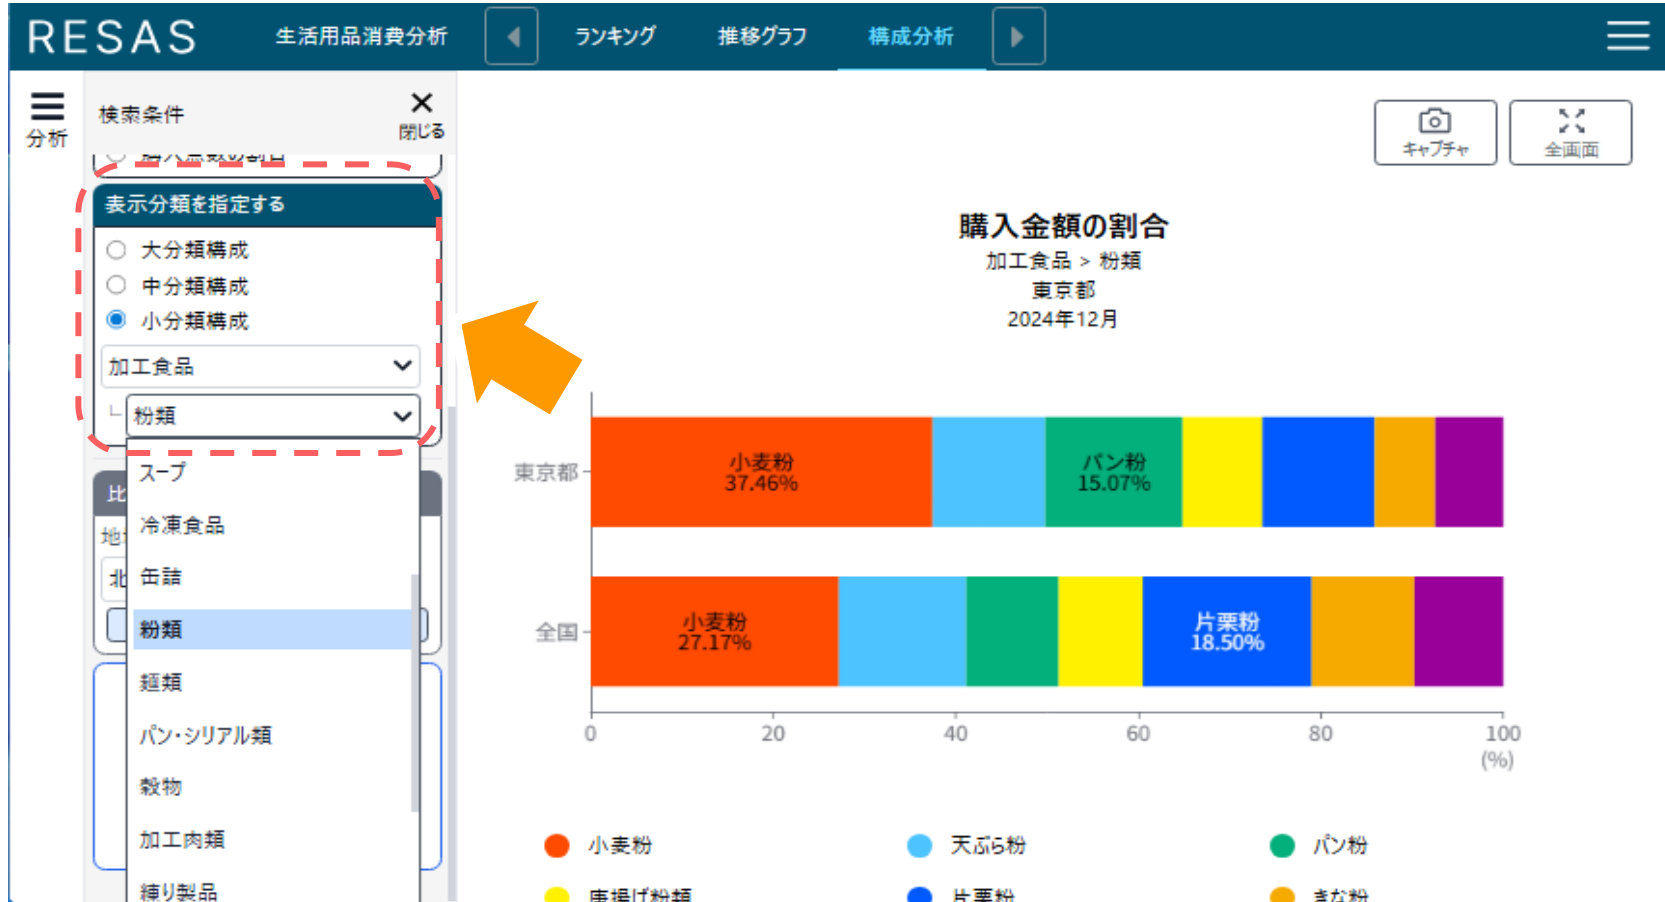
RESAS 生活用品消費分析 ランキング 推移グラフ 構成分析

分析

検索条件 閉じる

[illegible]

表示分類を指定する

大分類構成
中分類構成
小分類構成

加工食品
粉類

スープ
冷凍食品
缶詰
粉類
麺類
パン・シリアル類
穀物
加工肉類
練り製品

比
地
北

キャプチャ 全画面

購入金額の割合
加工食品 > 粉類
東京都
2024年12月

東京都
小麦粉 37.46%
パン粉 15.07%

全国
小麦粉 27.17%
片栗粉 18.50%

0 20 40 60 80 100
(%)

小麦粉 天ぷら粉 パン粉
唐揚げ粉類 片栗粉 きな粉